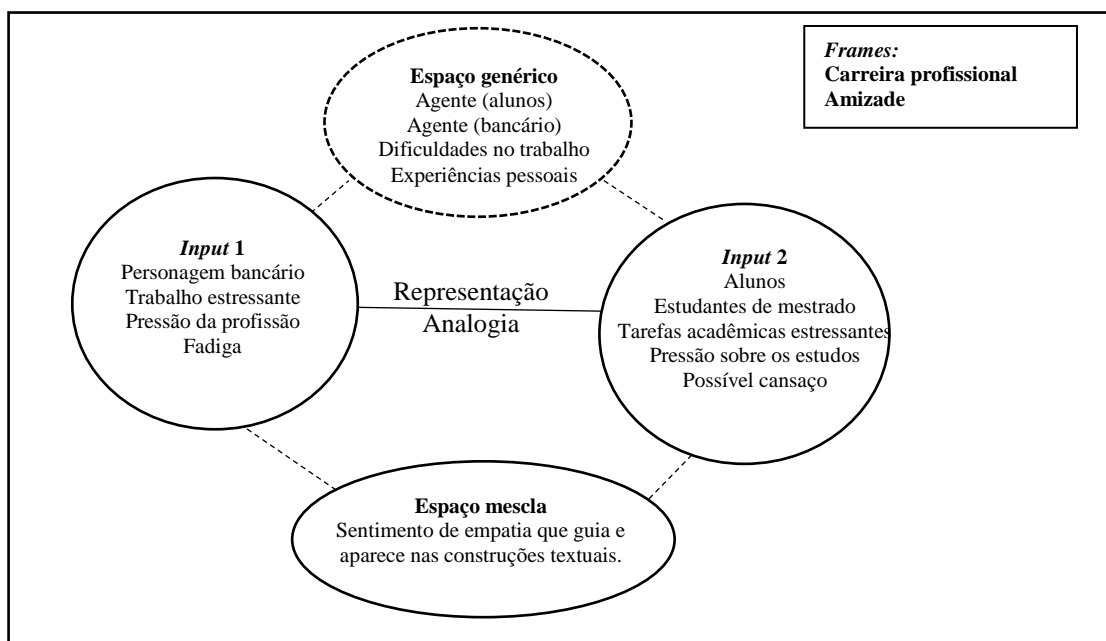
Frames:
Carreira profissional
Amizade

Espaço genérico
Agente (alunos)
Agente (bancário)
Dificuldades no trabalho
Experiências pessoais

Input 1
Personagem bancário
Trabalho estressante
Pressão da profissão
Fadiga

Representação
Analogia

Input 2
Alunos
Estudantes de mestrado
Tarefas acadêmicas estressantes
Pressão sobre os estudos
Possível cansaço

Espaço mescla
Sentimento de empatia que guia e aparece nas construções textuais.